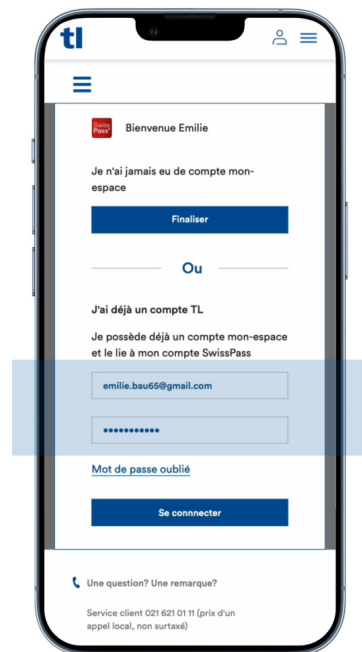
tl

Swiss Pass

Bienvenue Emilie

Je n'ai jamais eu de compte mon-espace

Finaliser

Ou

J'ai déjà un compte TL

Je possède déjà un compte mon-espace et le lie à mon compte SwissPass

emilie.bau65@gmail.com

•••••••••••

Mot de passe oublié

Se connecter

Une question? Une remarque?

Service client 021 621 01 11 (prix d'un appel local, non surtaxé)